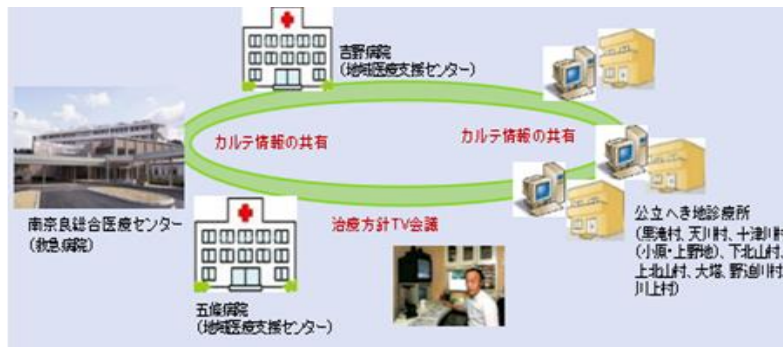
吉野病院
(地域医療支援センター)

カルテ情報の共有

カルテ情報の共有

南奈良総合医療センター
(救急病院)

治療方針TV会議

五條病院
(地域医療支援センター)

公立へき地診療所
(黒滝村、天川村、十津川村(小原・上野地)、下北山村、上北山村、大塔、野迫川村、川上村)